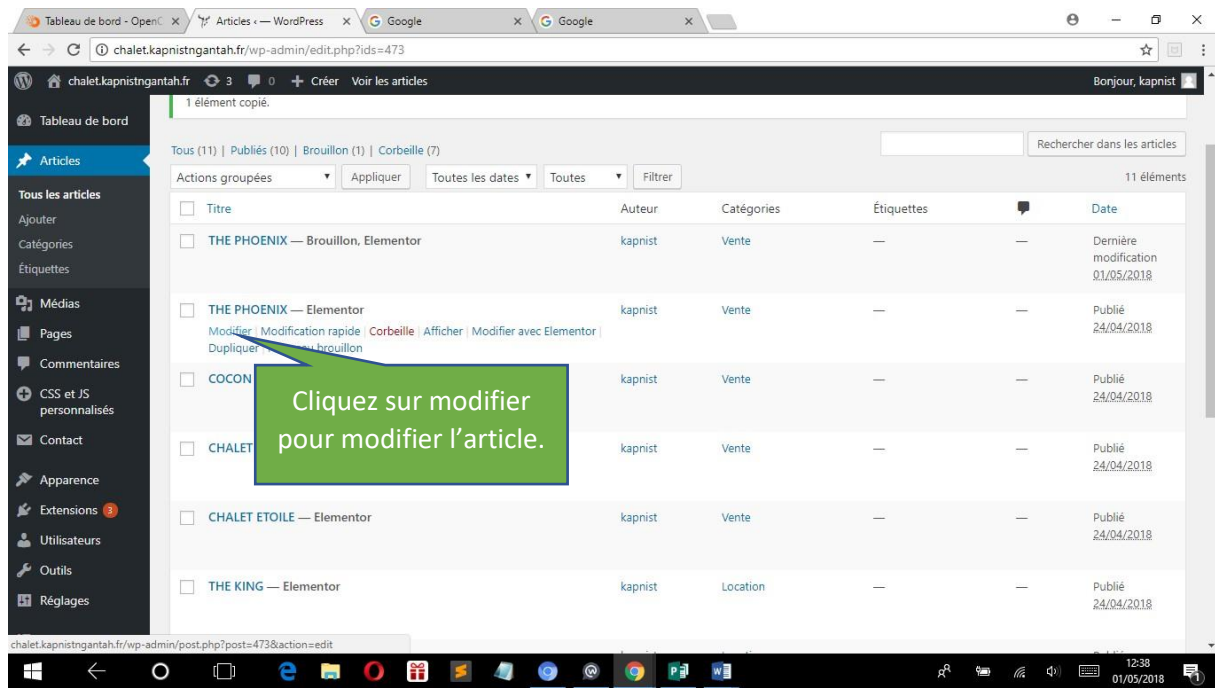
Tableau de bord - OpenC × | Articles ‹ — WordPress × | Google × | Google ×

chalet.kapnistngantah.fr/wp-admin/edit.php?ids=473

chalet.kapnistngantah.fr 3 0 + Créer Voir les articles Bonjour, kapnist

1 élément copié.

Tableau de bord
Articles
Tous les articles
Ajouter
Catégories
Étiquettes
Médias
Pages
Commentaires
CSS et JS personnalisés
Contact
Apparence
Extensions 3
Utilisateurs
Outils
Réglages

Tous (11) | Publiés (10) | Brouillon (1) | Corbeille (7)

Rechercher dans les articles

Actions groupées | Appliquer | Toutes les dates | Toutes | Filtrer

11 éléments

| Titre | Auteur | Catégories | Étiquettes | | Date |
|---|---|---|---|---|---|
| THE PHOENIX — Brouillon, Elementor | kapnist | Vente | — | — | Dernière modification 01/05/2018 |
| THE PHOENIX — Elementor Modifier \| Modification rapide \| Corbeille \| Afficher \| Modifier avec Elementor \| Dupliquer \| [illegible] brouillon | kapnist | Vente | — | — | Publié 24/04/2018 |
| COCON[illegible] | kapnist | Vente | — | — | Publié 24/04/2018 |
| CHALET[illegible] | kapnist | Vente | — | — | Publié 24/04/2018 |
| CHALET ETOILE — Elementor | kapnist | Vente | — | — | Publié 24/04/2018 |
| THE KING — Elementor | kapnist | Location | — | — | Publié 24/04/2018 |

Cliquez sur modifier pour modifier l'article.

chalet.kapnistngantah.fr/wp-admin/post.php?post=473&action=edit

12:38
01/05/2018